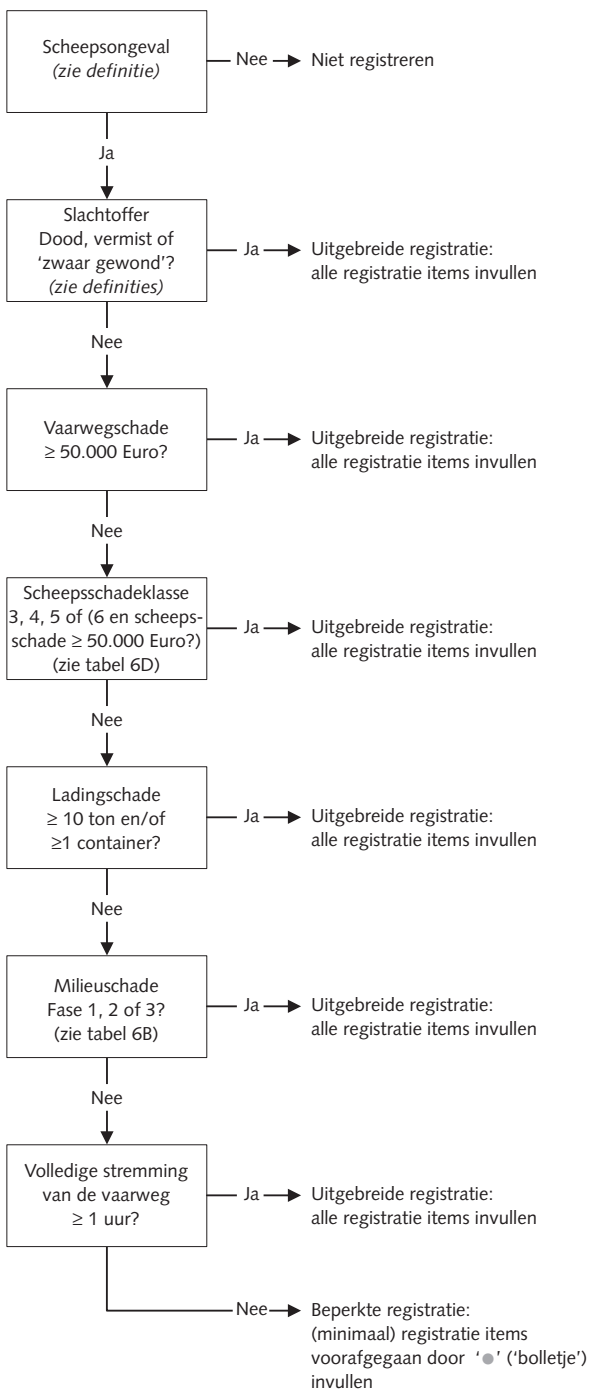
Scheepsongeval
*(zie definitie)*

Nee → Niet registreren

Ja

Slachtoffer
Dood, vermist of 'zwaar gewond'?
*(zie definities)*

Ja → Uitgebreide registratie: alle registratie items invullen

Nee

Vaarwegschade
$\geq$ 50.000 Euro?

Ja → Uitgebreide registratie: alle registratie items invullen

Nee

Scheepsschadeklasse
3, 4, 5 of (6 en scheepsschade $\geq$ 50.000 Euro?)
(zie tabel 6D)

Ja → Uitgebreide registratie: alle registratie items invullen

Nee

Ladingschade
$\geq$ 10 ton en/of
$\geq$1 container?

Ja → Uitgebreide registratie: alle registratie items invullen

Nee

Milieuschade
Fase 1, 2 of 3?
(zie tabel 6B)

Ja → Uitgebreide registratie: alle registratie items invullen

Nee

Volledige stremming
van de vaarweg
$\geq$ 1 uur?

Ja → Uitgebreide registratie: alle registratie items invullen

Nee → Beperkte registratie: (minimaal) registratie items voorafgegaan door '●' ('bolletje') invullen